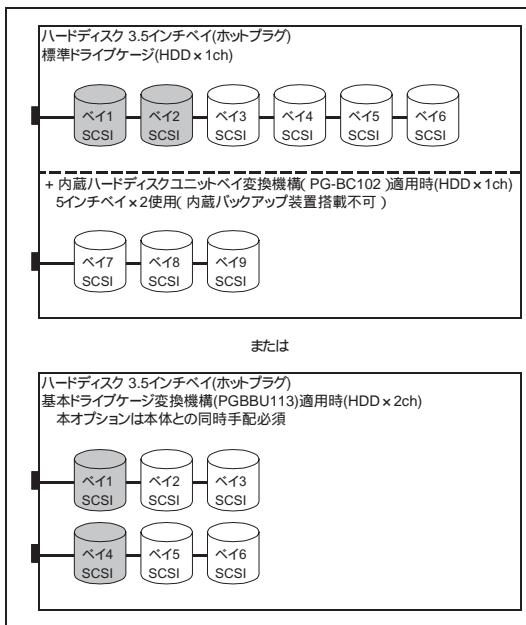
ハードディスク 3.5インチベイ(ホットプラグ)
標準ドライブケージ(HDD×1ch)

ベイ1 SCSI
ベイ2 SCSI
ベイ3 SCSI
ベイ4 SCSI
ベイ5 SCSI
ベイ6 SCSI

+ 内蔵ハードディスクユニットベイ変換機構( PG-BC102 )適用時(HDD×1ch)
5インチベイ×2使用( 内蔵バックアップ装置搭載不可 )

ベイ7 SCSI
ベイ8 SCSI
ベイ9 SCSI

または

ハードディスク 3.5インチベイ(ホットプラグ)
基本ドライブケージ変換機構(PGBBU113)適用時(HDD×2ch)
本オプションは本体との同時手配必須

ベイ1 SCSI
ベイ2 SCSI
ベイ3 SCSI
ベイ4 SCSI
ベイ5 SCSI
ベイ6 SCSI